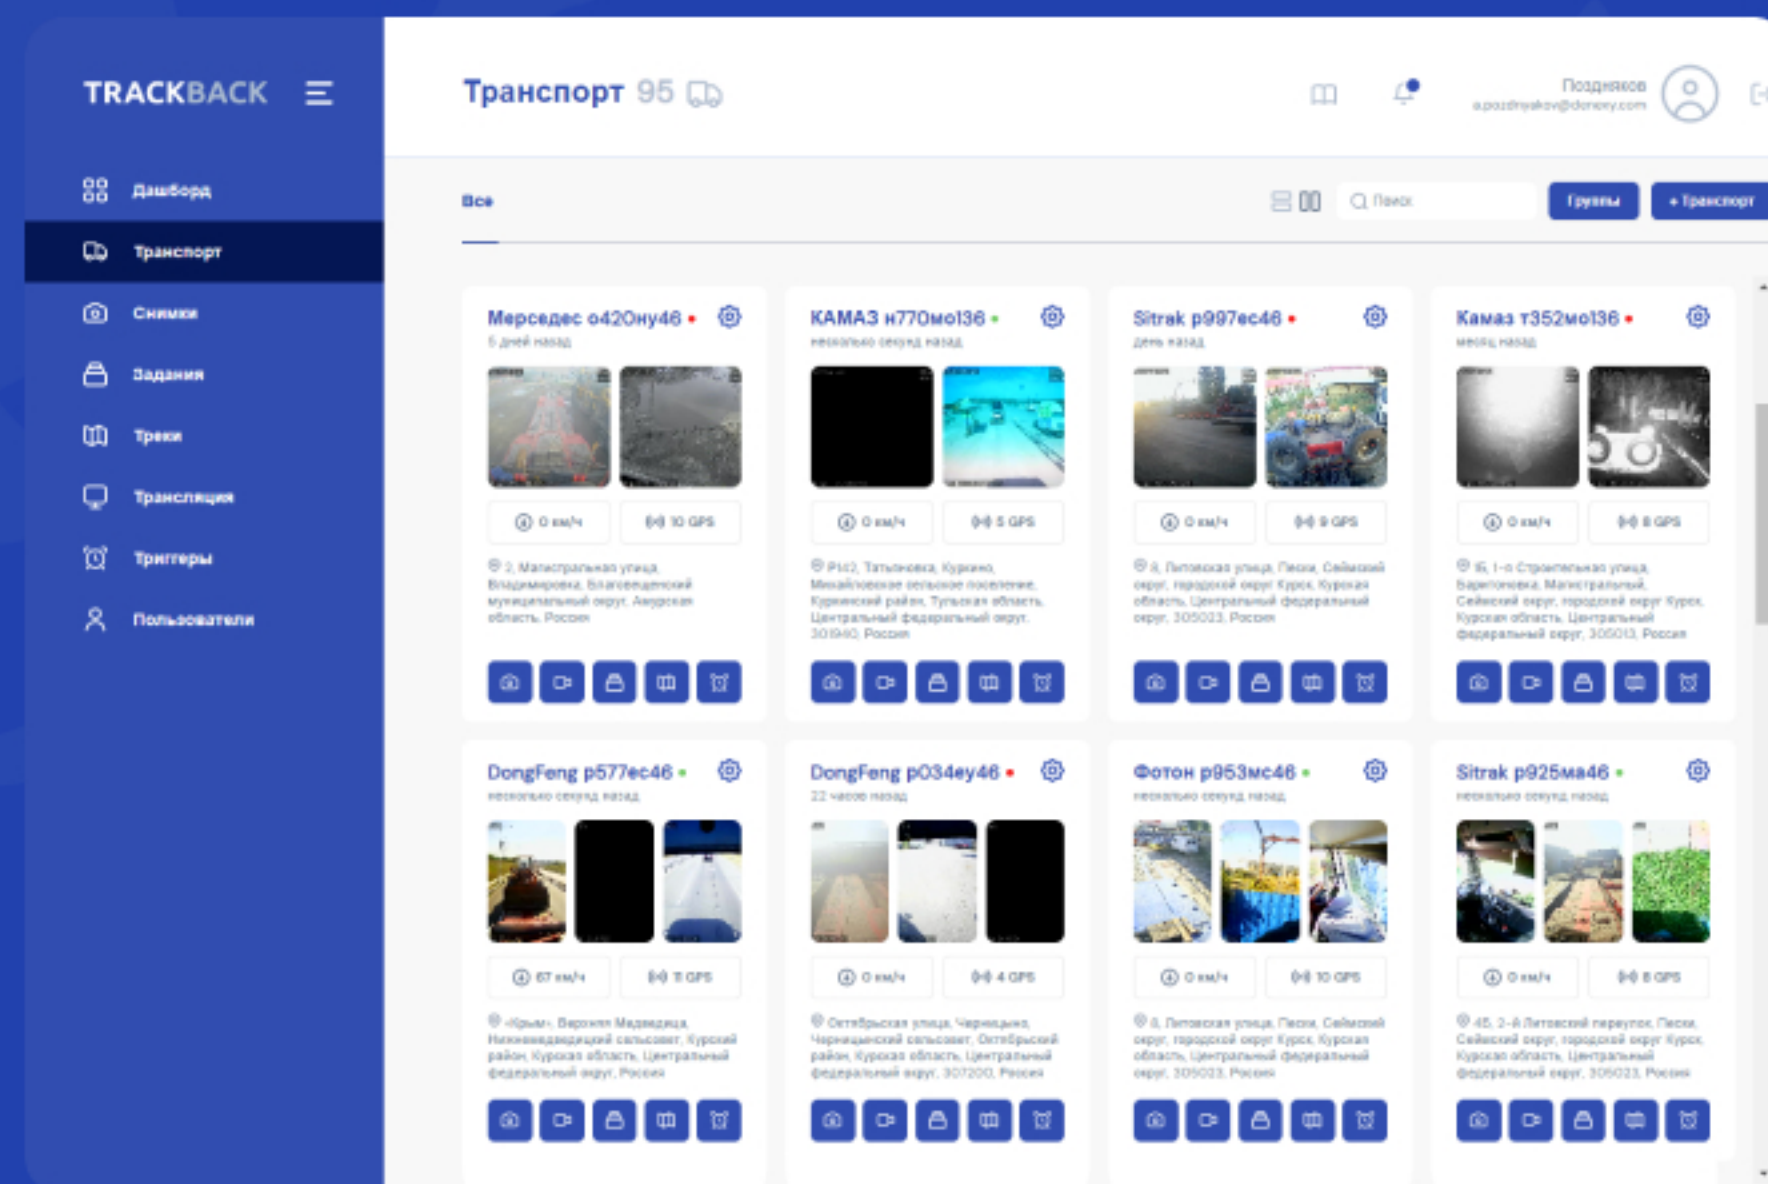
TRACKBACK

Дашборд
Транспорт
Снимки
Задания
Треки
Трансляция
Триггеры
Пользователи

Транспорт 95

Поздняков
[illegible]

Все

Поиск
Группы
+ Транспорт

Мерседес о420ну46
5 дней назад
0 км/ч
10 GPS
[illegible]

КАМАЗ н770мо136
несколько секунд назад
0 км/ч
5 GPS
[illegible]

Sitrak р997ес46
день назад
0 км/ч
9 GPS
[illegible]

Камаз т352мо136
месяц назад
0 км/ч
8 GPS
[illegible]

DongFeng р577ес46
несколько секунд назад
67 км/ч
11 GPS
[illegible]

DongFeng р034еу46
22 часов назад
0 км/ч
4 GPS
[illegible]

Фотон р953мс46
несколько секунд назад
0 км/ч
10 GPS
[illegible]

Sitrak р925ма46
несколько секунд назад
0 км/ч
8 GPS
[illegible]